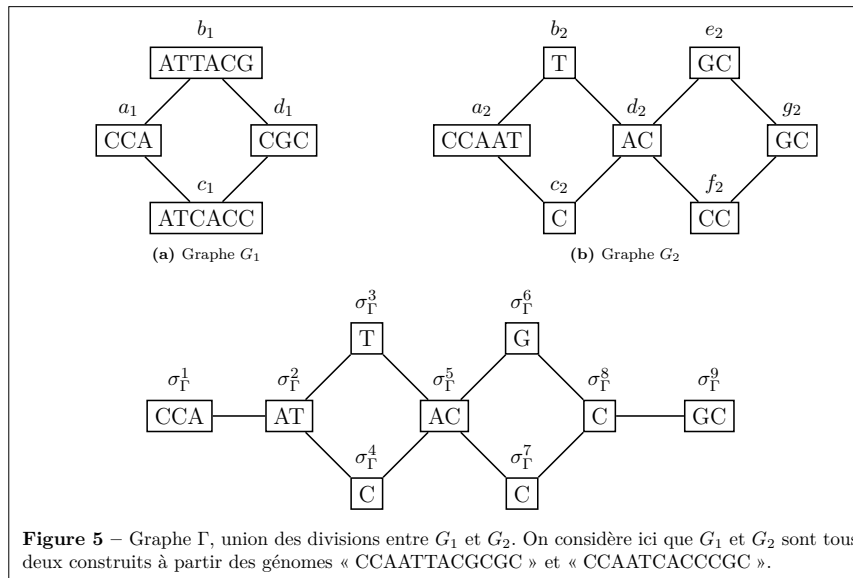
$b_1$
ATTACG
$a_1$
$d_1$
CCA
CGC
$c_1$
ATCACC
**(a)** Graphe $G_1$

$b_2$
T
$e_2$
GC
$a_2$
$d_2$
$g_2$
CCAAT
AC
GC
$c_2$
$f_2$
C
CC
**(b)** Graphe $G_2$

$\sigma_\Gamma^3$
T
$\sigma_\Gamma^6$
G
$\sigma_\Gamma^1$
$\sigma_\Gamma^2$
$\sigma_\Gamma^5$
$\sigma_\Gamma^8$
$\sigma_\Gamma^9$
CCA
AT
AC
C
GC
$\sigma_\Gamma^4$
$\sigma_\Gamma^7$
C
C

**Figure 5** – Graphe Γ, union des divisions entre $G_1$ et $G_2$. On considère ici que $G_1$ et $G_2$ sont tous deux construits à partir des génomes « CCAATTACGCGC » et « CCAATCACCCGC ».